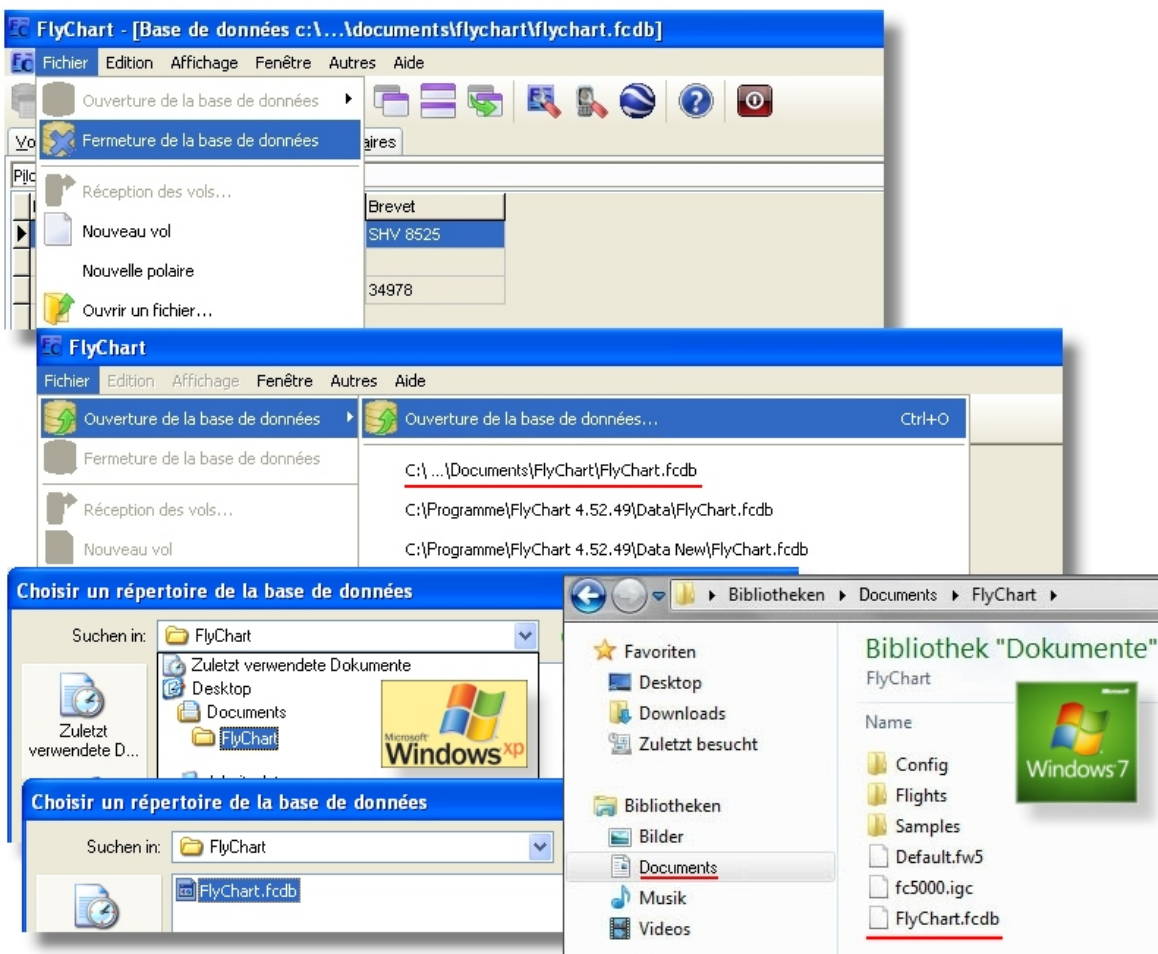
FlyChart - [Base de données c:\...\documents\flychart\flychart.fcdb]

Fichier Edition Affichage Fenêtre Autres Aide

Ouverture de la base de données
Fermeture de la base de données
Réception des vols...
Nouveau vol
Nouvelle polaire
Ouvrir un fichier...

Vo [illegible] aires
Pil

Brevet
SHV 8525
34978

FlyChart

Fichier Edition Affichage Fenêtre Autres Aide

Ouverture de la base de données
Fermeture de la base de données
Réception des vols...
Nouveau vol

Ouverture de la base de données... Ctrl+O
C:\ ...\Documents\FlyChart\FlyChart.fcdb
C:\Programme\FlyChart 4.52.49\Data\FlyChart.fcdb
C:\Programme\FlyChart 4.52.49\Data New\FlyChart.fcdb

Choisir un répertoire de la base de données

Suchen in: FlyChart
Zuletzt verwendete Dokumente
Desktop
Documents
FlyChart
Zuletzt verwendete D...

Microsoft Windows xp

Choisir un répertoire de la base de données

Suchen in: FlyChart
FlyChart.fcdb

Bibliotheken ▸ Documents ▸ FlyChart ▸

Favoriten
Desktop
Downloads
Zuletzt besucht
Bibliotheken
Bilder
Documents
Musik
Videos

Bibliothek "Dokumente"
FlyChart
Name
Config
Flights
Samples
Default.fw5
fc5000.igc
FlyChart.fcdb

Microsoft Windows 7